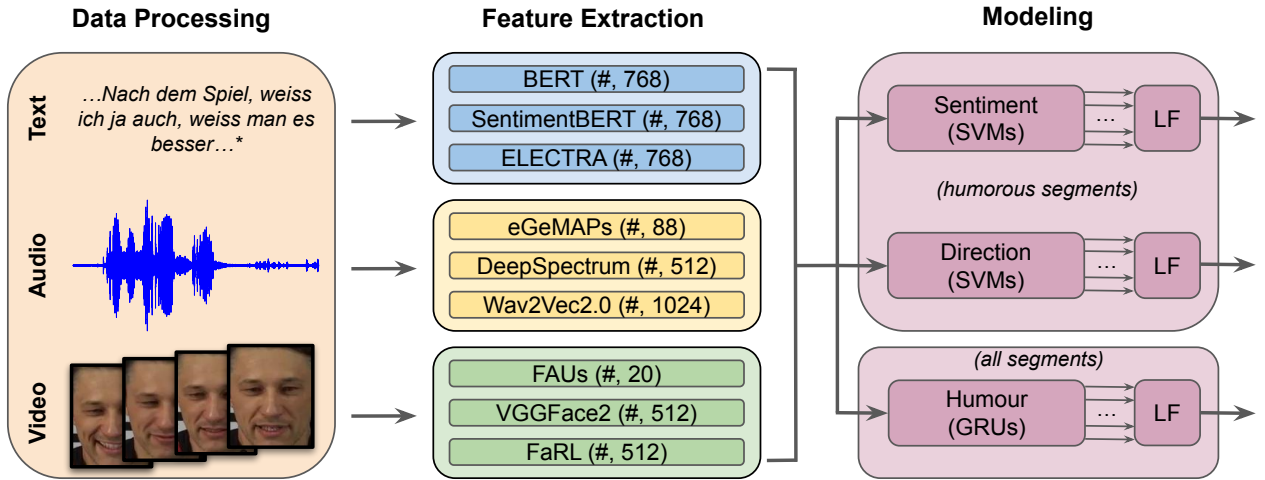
Data Processing

Text

…Nach dem Spiel, weiss ich ja auch, weiss man es besser…*

Audio

Video

Feature Extraction

BERT (#, 768)

SentimentBERT (#, 768)

ELECTRA (#, 768)

eGeMAPs (#, 88)

DeepSpectrum (#, 512)

Wav2Vec2.0 (#, 1024)

FAUs (#, 20)

VGGFace2 (#, 512)

FaRL (#, 512)

Modeling

Sentiment (SVMs)

…

LF

(humorous segments)

Direction (SVMs)

…

LF

(all segments)

Humour (GRUs)

…

LF